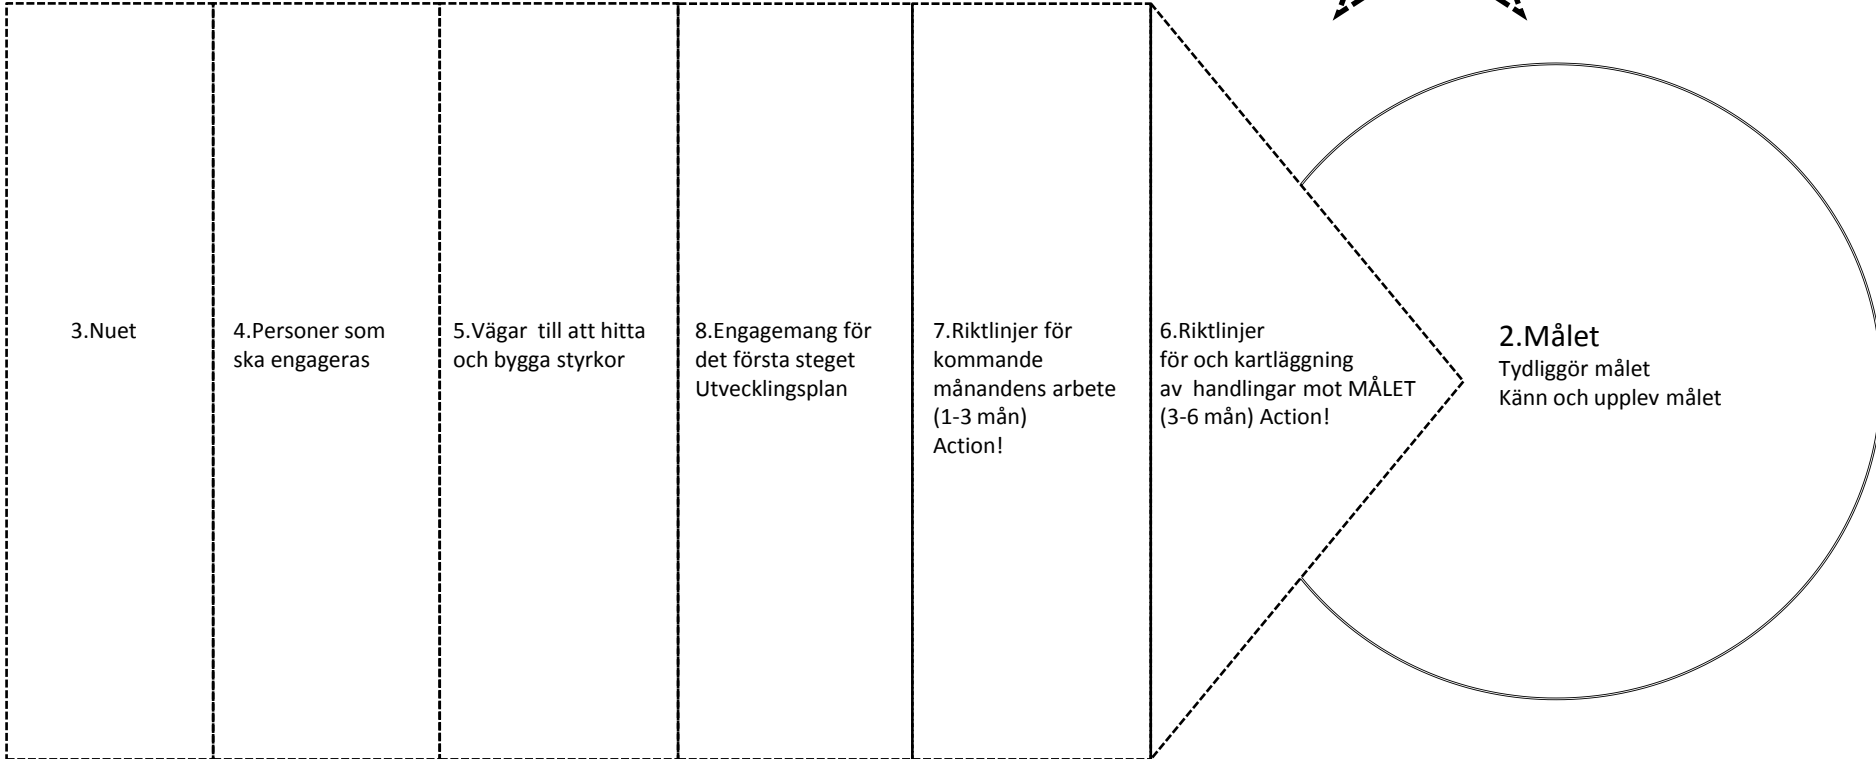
3.Nuet

4.Personer som ska engageras

5.Vägar till att hitta och bygga styrkor

8.Engagemang för det första steget Utvecklingsplan

7.Riktlinjer för kommande månandens arbete (1-3 mån) Action!

6.Riktlinjer för och kartläggning av handlingar mot MÅLET (3-6 mån) Action!

2.Målet
Tydliggör målet
Känn och upplev målet